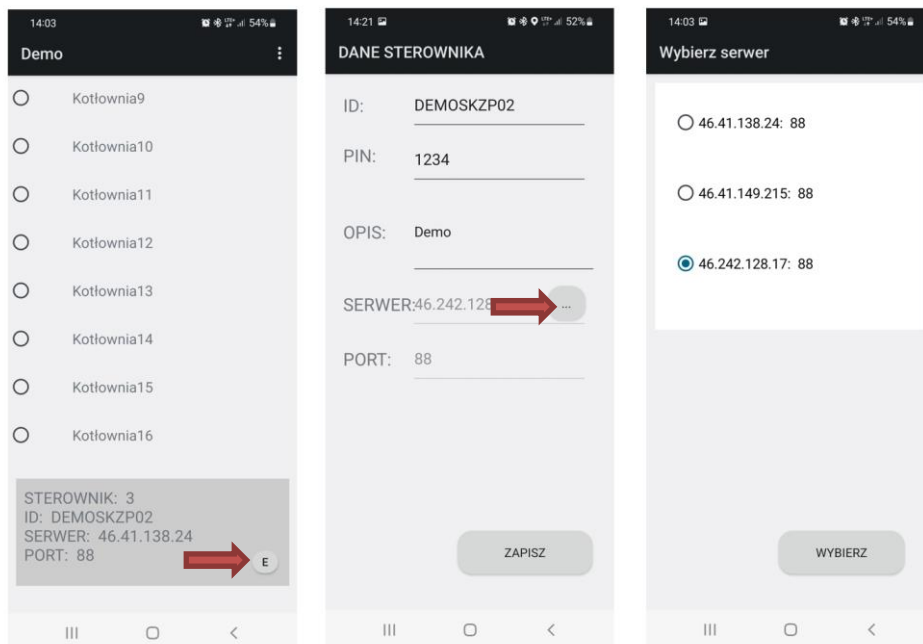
14:03 54%
Demo
Kotłownia9
Kotłownia10
Kotłownia11
Kotłownia12
Kotłownia13
Kotłownia14
Kotłownia15
Kotłownia16

STEROWNIK: 3
ID: DEMOSKZP02
SERWER: 46.41.138.24
PORT: 88
E

14:21 52%
DANE STEROWNIKA
ID: DEMOSKZP02
PIN: 1234
OPIS: Demo
SERWER: 46.242.128
...
PORT: 88
ZAPISZ

14:03 54%
Wybierz serwer
46.41.138.24: 88
46.41.149.215: 88
46.242.128.17: 88
WYBIERZ